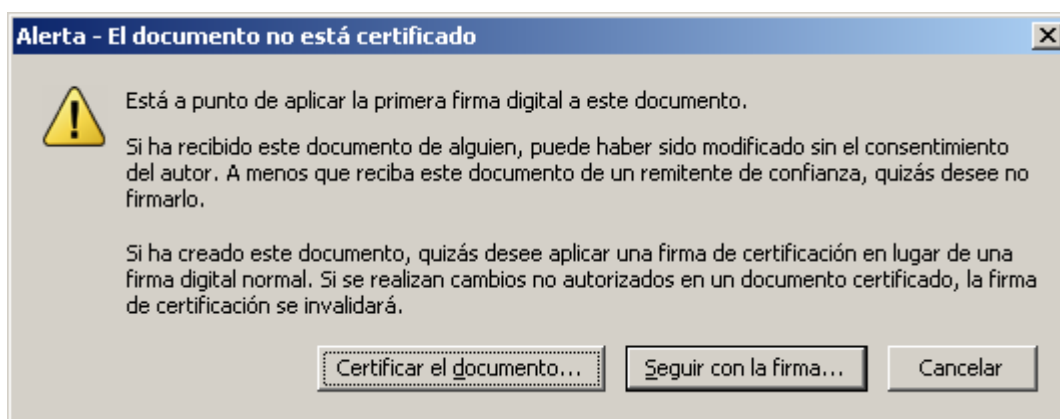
Alerta - El documento no está certificado

Está a punto de aplicar la primera firma digital a este documento.

Si ha recibido este documento de alguien, puede haber sido modificado sin el consentimiento del autor. A menos que reciba este documento de un remitente de confianza, quizás desee no firmarlo.

Si ha creado este documento, quizás desee aplicar una firma de certificación en lugar de una firma digital normal. Si se realizan cambios no autorizados en un documento certificado, la firma de certificación se invalidará.

Certificar el documento... Seguir con la firma... Cancelar